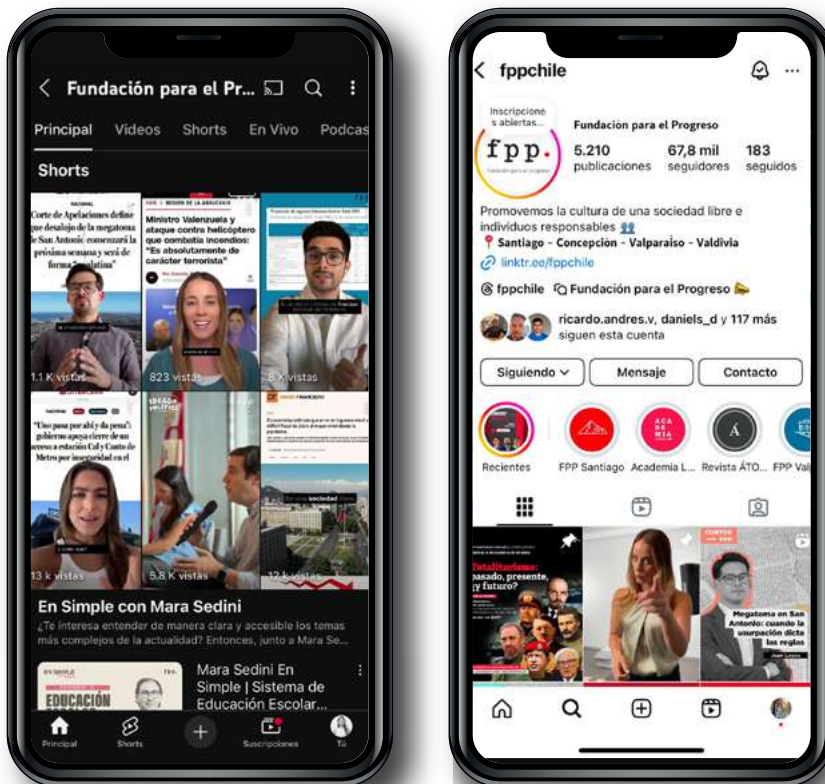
Fundación para el Pr...

Principal Videos Shorts En Vivo Podcas

Shorts

NACIONAL
Corte de Apelaciones define que desalojo de la megatoma de San Antonio comenzará la próxima semana y será de forma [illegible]

1,1 K vistas

MINISTRO VALENZUELA Y ATAQUE CONTRA HELICÓPTERO QUE COMBATÍA INCENDIOS: "ES ABSOLUTAMENTE DE CARÁCTER TERRORISTA"

823 vistas

8 K vistas

NACIONAL
"Uno pasa por ahí y da pena": gobierno apoya cierre de un acceso a estación Cal y Canto de Metro por inseguridad en el

13 K vistas

IDEAS POLÍTICAS

5,8 K vistas

DIARIO FINANCIERO

En una sociedad clara

12 K vistas

En Simple con Mara Sedini

¿Te interesa entender de manera clara y accesible los temas más complejos de la actualidad? Entonces, junto a Mara Se...

EN SIMPLE
EDUCACIÓN

Mara Sedini En Simple | Sistema de Educación Escolar...

Principal Shorts Suscripciones Tú

fppchile

Inscripciones abiertas...
fpp.

Fundación para el Progreso
5.210 publicaciones 67,8 mil seguidores 183 seguidos

Promovemos la cultura de una sociedad libre e individuos responsables
Santiago - Concepción - Valparaíso - Valdivia
linktr.ee/fppchile
fppchile Fundación para el Progreso

ricardo.andres.v, daniels_d y 117 más siguen esta cuenta

Siguiendo Mensaje Contacto

Recientes FPP Santiago Academia L... Revista ÁTO... FPP Val

Totalitarismo: pasado, presente, y futuro?

CORTOS

Megatoma en San Antonio: cuando la usurpación dicta las reglas